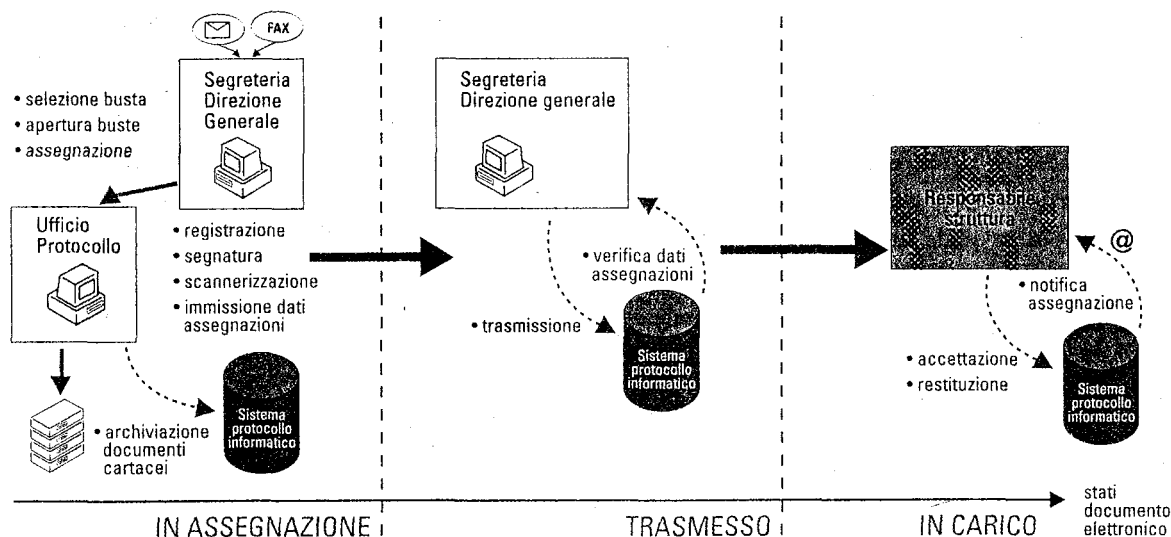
FAX

Segreteria Direzione Generale

• selezione busta
• apertura buste
• assegnazione

Ufficio Protocollo

• registrazione
• segnatura
• scannerizzazione
• immissione dati assegnazioni

• archiviazione documenti cartacei

Sistema protocollo informatico

Segreteria Direzione generale

• verifica dati assegnazioni

• trasmissione

Sistema protocollo informatico

Responsabile Struttura

@

• notifica assegnazione

• accettazione
• restituzione

Sistema protocollo informatico

IN ASSEGNAZIONE

TRASMESSO

IN CARICO

stati documento elettronico